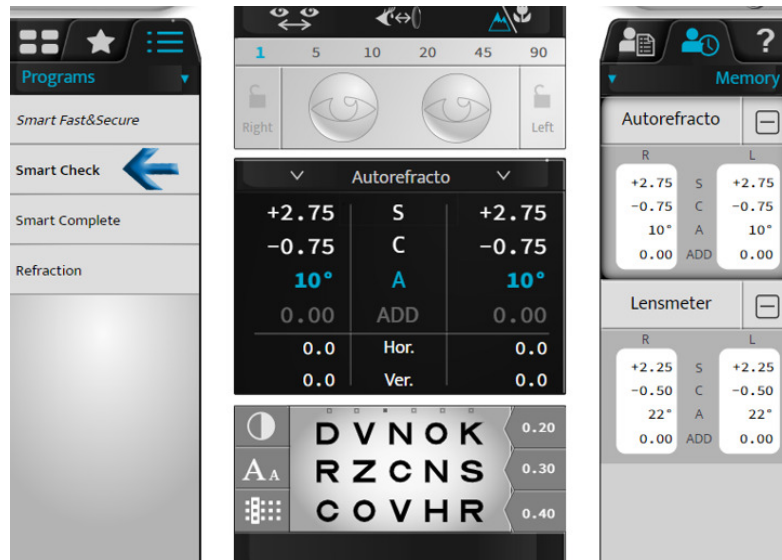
Programs

Smart Fast&Secure

Smart Check

Smart Complete

Refraction

1 5 10 20 45 90

Right

Left

Autorefracto

| +2.75 | S | +2.75 |
|---|---|---|
| −0.75 | C | −0.75 |
| 10° | A | 10° |
| 0.00 | ADD | 0.00 |
| 0.0 | Hor. | 0.0 |
| 0.0 | Ver. | 0.0 |

AA

D V N O K 0.20

R Z C N S 0.30

C O V H R 0.40

?

Memory

Autorefracto

| R | | L |
|---|---|---|
| +2.75 | S | +2.75 |
| −0.75 | C | −0.75 |
| 10° | A | 10° |
| 0.00 | ADD | 0.00 |

Lensmeter

| R | | L |
|---|---|---|
| +2.25 | S | +2.25 |
| −0.50 | C | −0.50 |
| 22° | A | 22° |
| 0.00 | ADD | 0.00 |